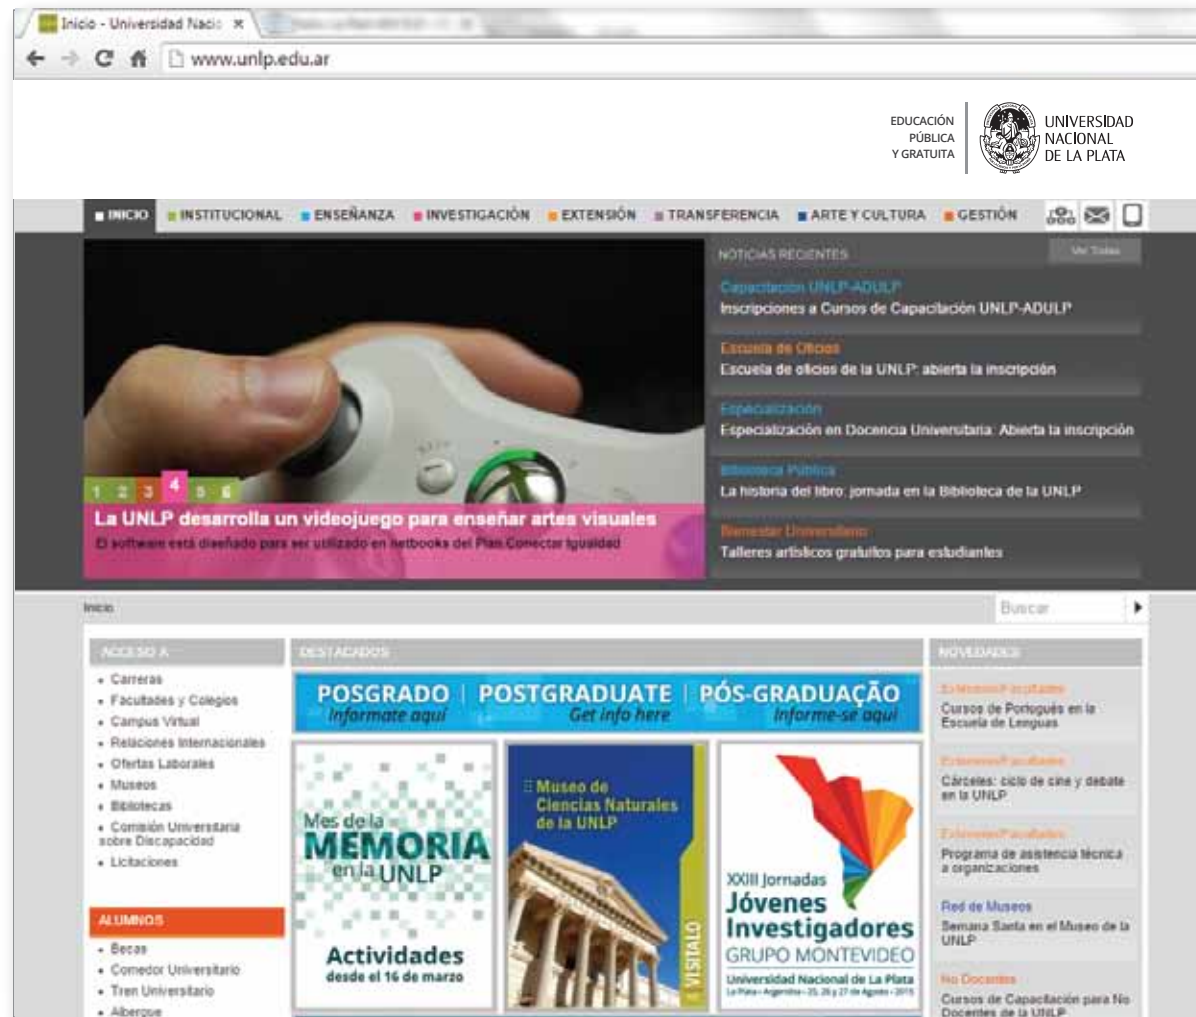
Inicio - Universidad Nacio ×

www.unlp.edu.ar

EDUCACIÓN PÚBLICA Y GRATUITA

UNIVERSIDAD NACIONAL DE LA PLATA

INICIO INSTITUCIONAL ENSEÑANZA INVESTIGACIÓN EXTENSIÓN TRANSFERENCIA ARTE Y CULTURA GESTIÓN

NOTICIAS RECIENTES

Ver Todas

Capacitación UNLP-ADULP
Inscripciones a Cursos de Capacitación UNLP-ADULP

Escuela de Oficios
Escuela de oficios de la UNLP: abierta la inscripción

Especialización
Especialización en Docencia Universitaria: Abierta la inscripción

Biblioteca Pública
La historia del libro: jornada en la Biblioteca de la UNLP

Bienestar Universitario
Talleres artísticos gratuitos para estudiantes

1 2 3 4 5 6

La UNLP desarrolla un videojuego para enseñar artes visuales
El software está diseñado para ser utilizado en netbooks del Plan Conectar Igualdad

Inicio

Buscar

ACCESO A
- Carreras
- Facultades y Colegios
- Campus Virtual
- Relaciones Internacionales
- Ofertas Laborales
- Museos
- Bibliotecas
- Comisión Universitaria sobre Discapacidad
- Licitaciones

ALUMNOS
- Becas
- Comedor Universitario
- Tren Universitario
- Albergue

DESTACADOS

POSGRADO | POSTGRADUATE | PÓS-GRADUAÇÃO
Informate aquí Get info here Informe-se aqui

Mes de la MEMORIA en la UNLP
Actividades desde el 16 de marzo

Museo de Ciencias Naturales de la UNLP
VISITALO

XXIII Jornadas Jóvenes Investigadores GRUPO MONTEVIDEO
Universidad Nacional de La Plata
La Plata - Argentina - 25, 26 y 27 de Agosto - 2015

NOVEDADES

Extensión/Facultades
Cursos de Portugués en la Escuela de Lenguas

Extensión/Facultades
Cárceles: ciclo de cine y debate en la UNLP

Extensión/Facultades
Programa de asistencia técnica a organizaciones

Red de Museos
Semana Santa en el Museo de la UNLP

No Docentes
Cursos de Capacitación para No Docentes de la UNLP